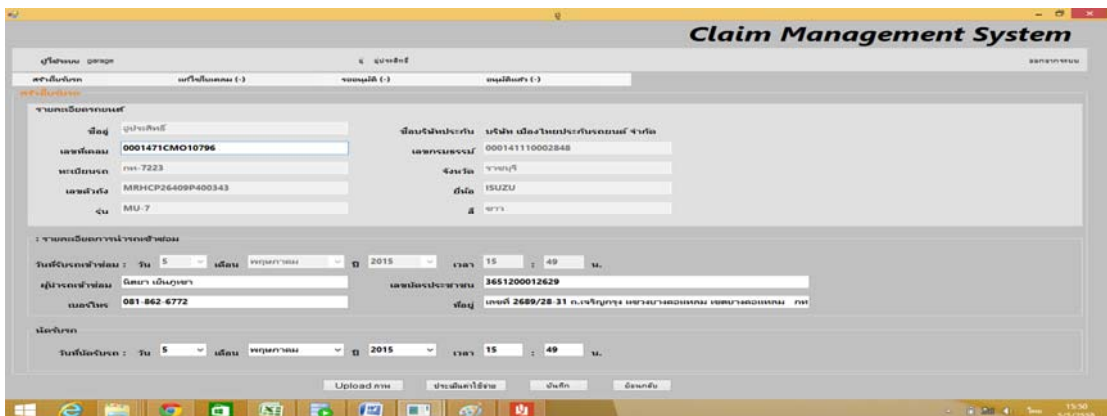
Claim Management System

ผู้ใช้ระบบ garage
อู่ประสิทธิ์
ออกจากระบบ

สร้างใบเคลม
แก้ไขใบเคลม (-)
รออนุมัติ (-)
อนุมัติแล้ว (-)

สร้างใบเคลม

รายละเอียดรถยนต์
ชื่ออู่ อู่ประสิทธิ์
ชื่อบริษัทประกัน บริษัท เมืองไทยประกันภัยรถยนต์ จำกัด
เลขที่เคลม 0001471CMO10796
เลขกรมธรรม์ 000141110002848
ทะเบียนรถ กพ-7223
จังหวัด ราชบุรี
เลขตัวถัง MRHCP26409P400343
ยี่ห้อ ISUZU
รุ่น MU-7
สี ขาว

: รายละเอียดการนำรถเข้าซ่อม
วันที่นำรถเข้าซ่อม : วัน 5 เดือน พฤษภาคม ปี 2015 เวลา 15 : 49 น.
ผู้นำรถเข้าซ่อม นิตยา เอ็นกูเซา
เลขบัตรประชาชน 3651200012629
เบอร์โทร 081-862-6772
ที่อยู่ เลขที่ 2689/28-31 ถ.เจริญกรุง แขวงบางคอแหลม เขตบางคอแหลม กท

นัดรับรถ
วันที่นัดรับรถ : วัน 5 เดือน พฤษภาคม ปี 2015 เวลา 15 : 49 น.

Upload ภาพ
ประเมินค่าใช้จ่าย
บันทึก
ย้อนกลับ

15:50